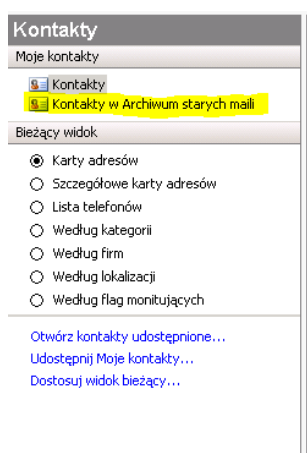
Kontakty

Moje kontakty

Kontakty
Kontakty w Archiwum starych maili

Bieżący widok

Karty adresów
Szczegółowe karty adresów
Lista telefonów
Według kategorii
Według firm
Według lokalizacji
Według flag monitujących

Otwórz kontakty udostępnione...
Udostępnij Moje kontakty...
Dostosuj widok bieżący...